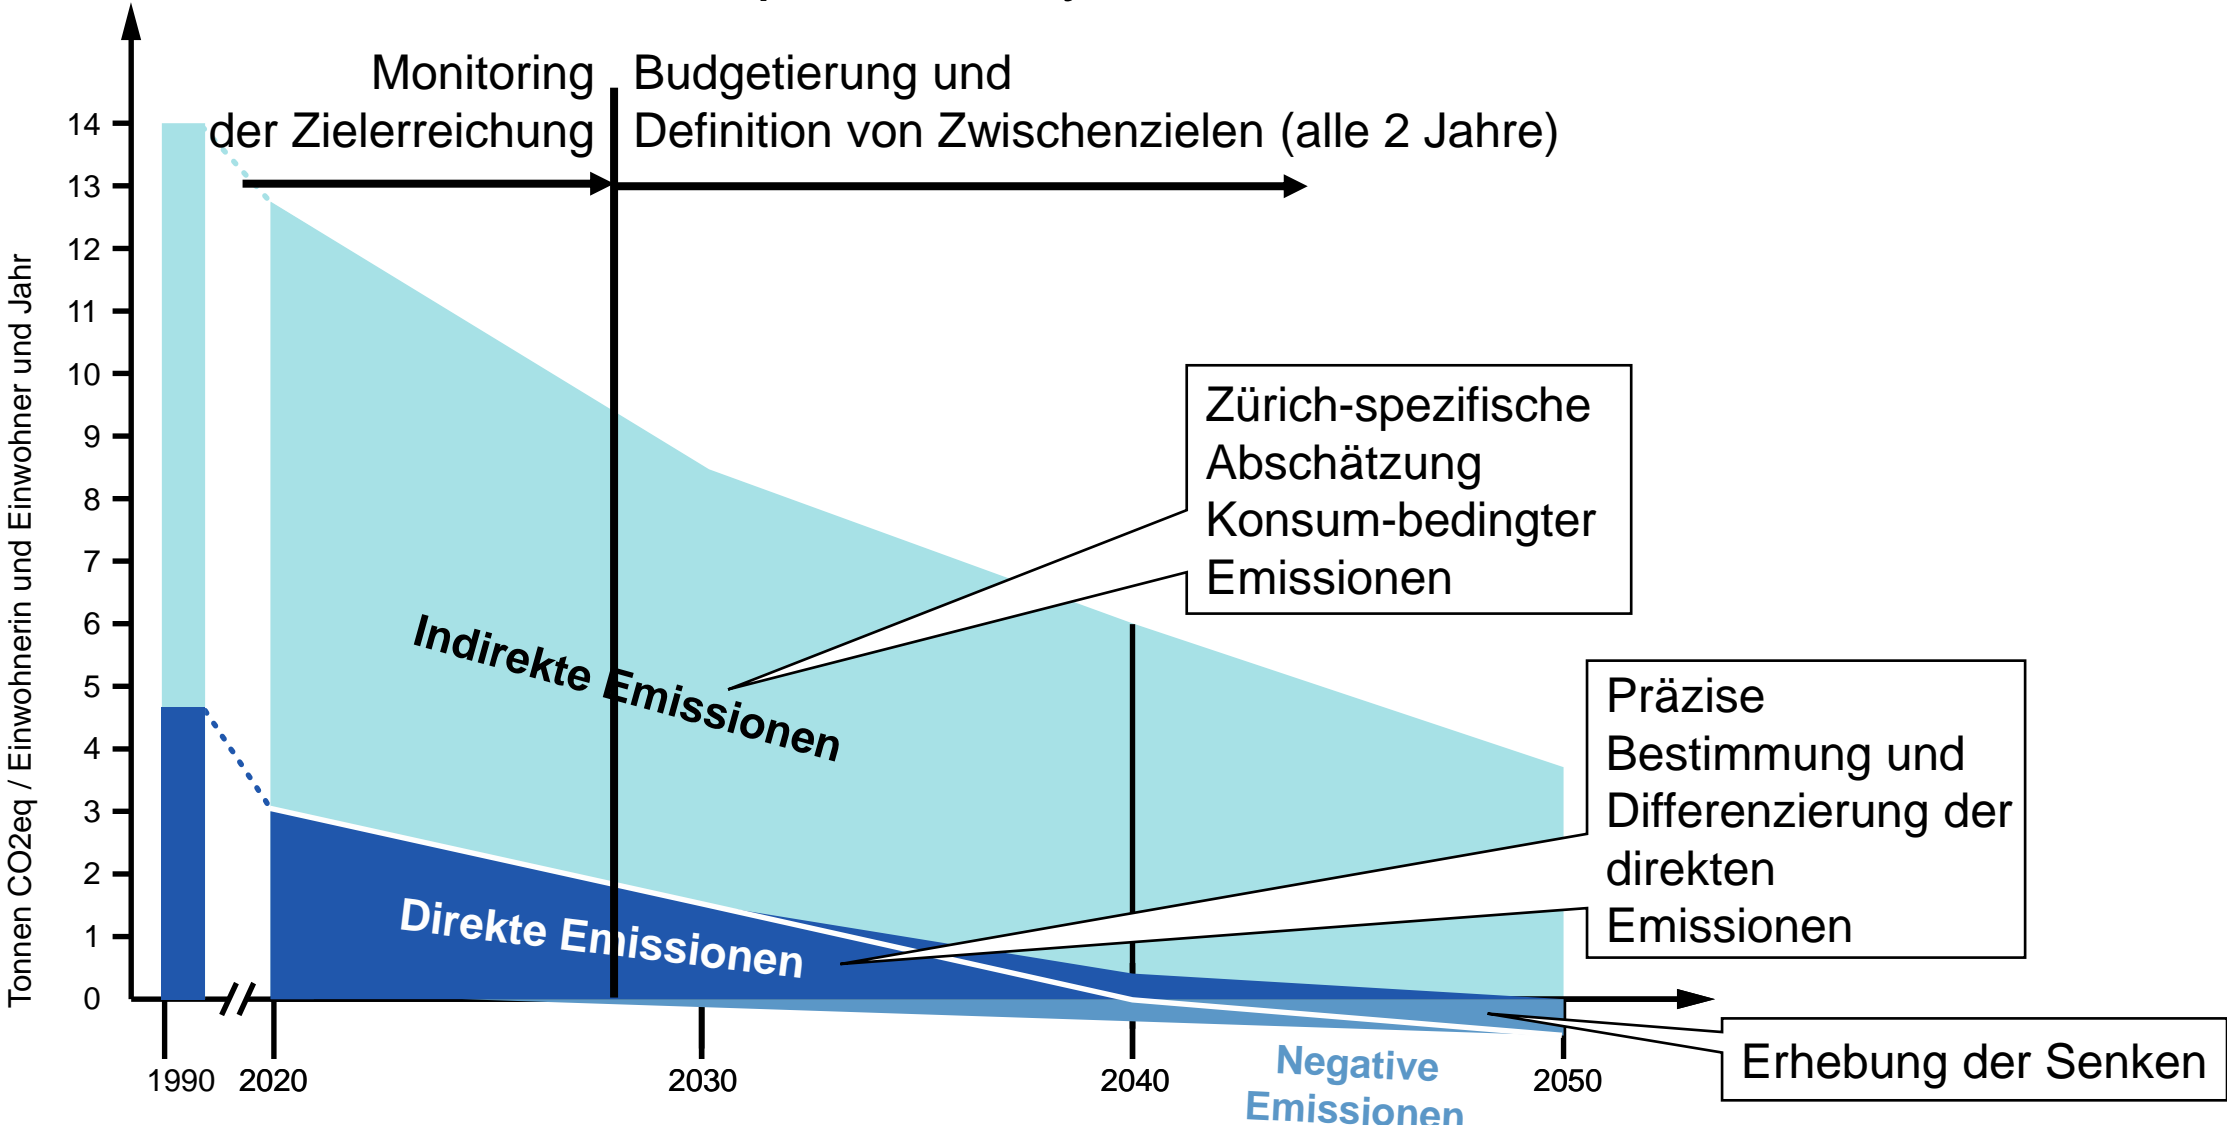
Monitoring der Zielerreichung

Budgetierung und Definition von Zwischenzielen (alle 2 Jahre)

Tonnen CO2eq / Einwohnerin und Einwohner und Jahr

14
13
12
11
10
9
8
7
6
5
4
3
2
1
0

Zürich-spezifische Abschätzung Konsum-bedingter Emissionen

Indirekte Emissionen

Präzise Bestimmung und Differenzierung der direkten Emissionen

Direkte Emissionen

Erhebung der Senken

Negative Emissionen

1990
2020
2030
2040
2050